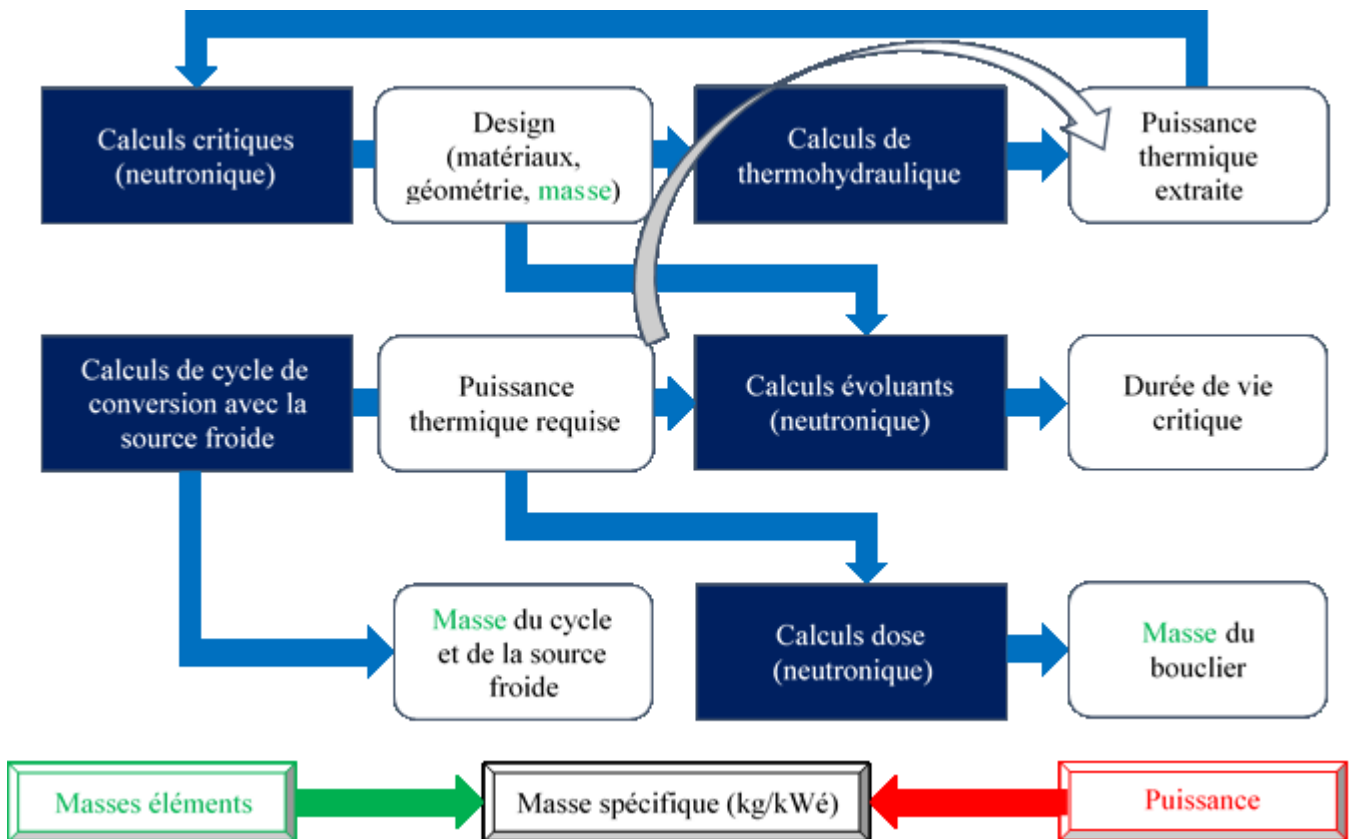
Calculs critiques (neutronique)

Design (matériaux, géométrie, masse)

Calculs de thermohydraulique

Puissance thermique extraite

Calculs de cycle de conversion avec la source froide

Puissance thermique requise

Calculs évoluants (neutronique)

Durée de vie critique

Masse du cycle et de la source froide

Calculs dose (neutronique)

Masse du bouclier

Masses éléments

Masse spécifique (kg/kWé)

Puissance